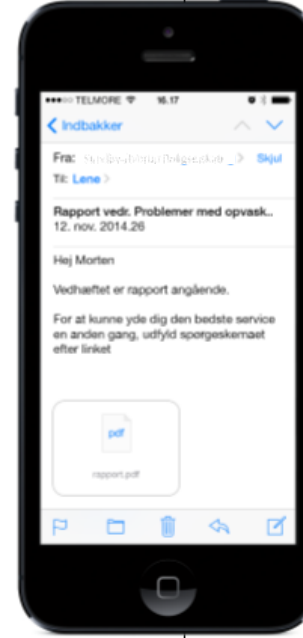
●●●○○ TELMORE 16.17

< Indbakker

Fra: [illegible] Skjul

Til: Lene >

Rapport vedr. Problemer med opvask..
12. nov. 2014.26

Hej Morten

Vedhæftet er rapport angående.

For at kunne yde dig den bedste service en anden gang, udfyld spørgeskemaet efter linket

pdf

rapport.pdf